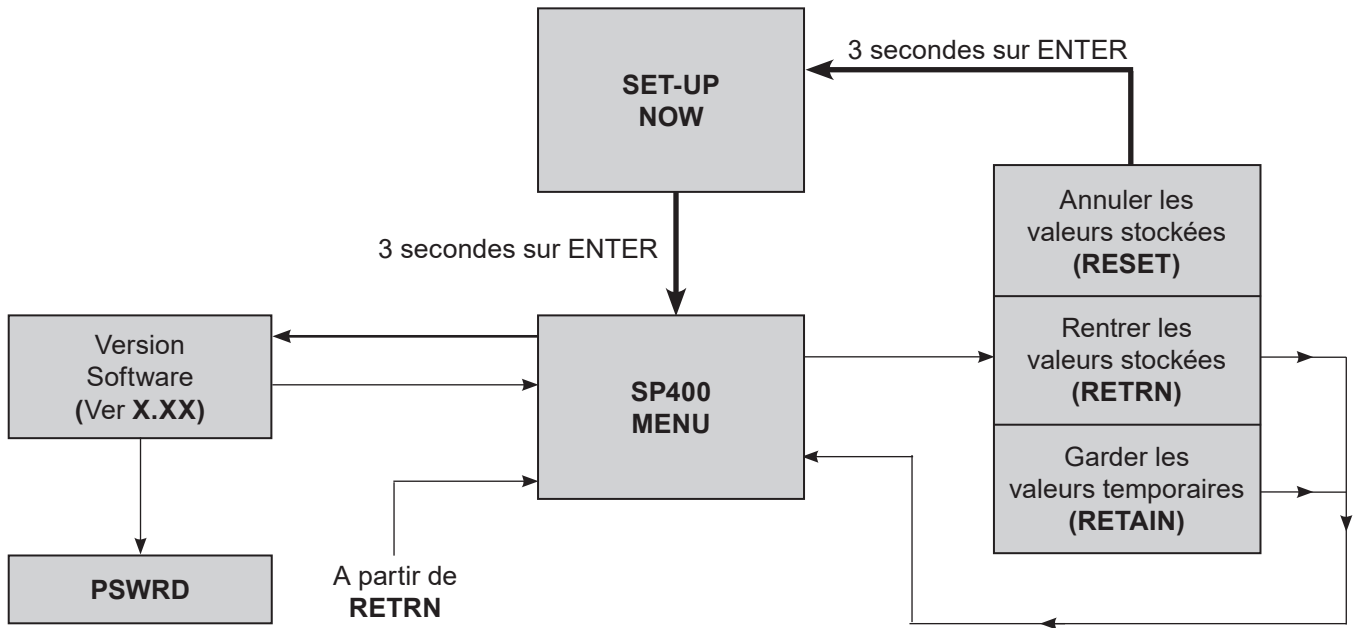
3 secondes sur ENTER

SET-UP NOW

3 secondes sur ENTER

Annuler les valeurs stockées (RESET)

Rentrer les valeurs stockées (RETRN)

Garder les valeurs temporaires (RETAIN)

Version Software (Ver X.XX)

SP400 MENU

PSWRD

A partir de RETRN